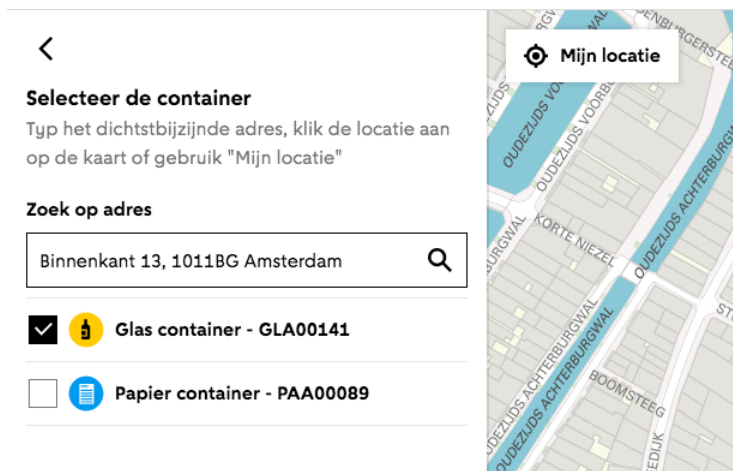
Selecteer de container

Typ het dichtstbijzijnde adres, klik de locatie aan op de kaart of gebruik "Mijn locatie"

Zoek op adres

Binnenkant 13, 1011BG Amsterdam

Glas container - GLA00141

Papier container - PAA00089

Mijn locatie

OUDEZIJDS VOORBURGWAL

OUDEZIJDS VOORBURGWAL

KORTE NIEZEL

OUDEZIJDS ACHTERBURGWAL

OUDEZIJDS ACHTERBURGWAL

BOOMSTEEG

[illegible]BURGERSTEEG

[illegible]DIJK